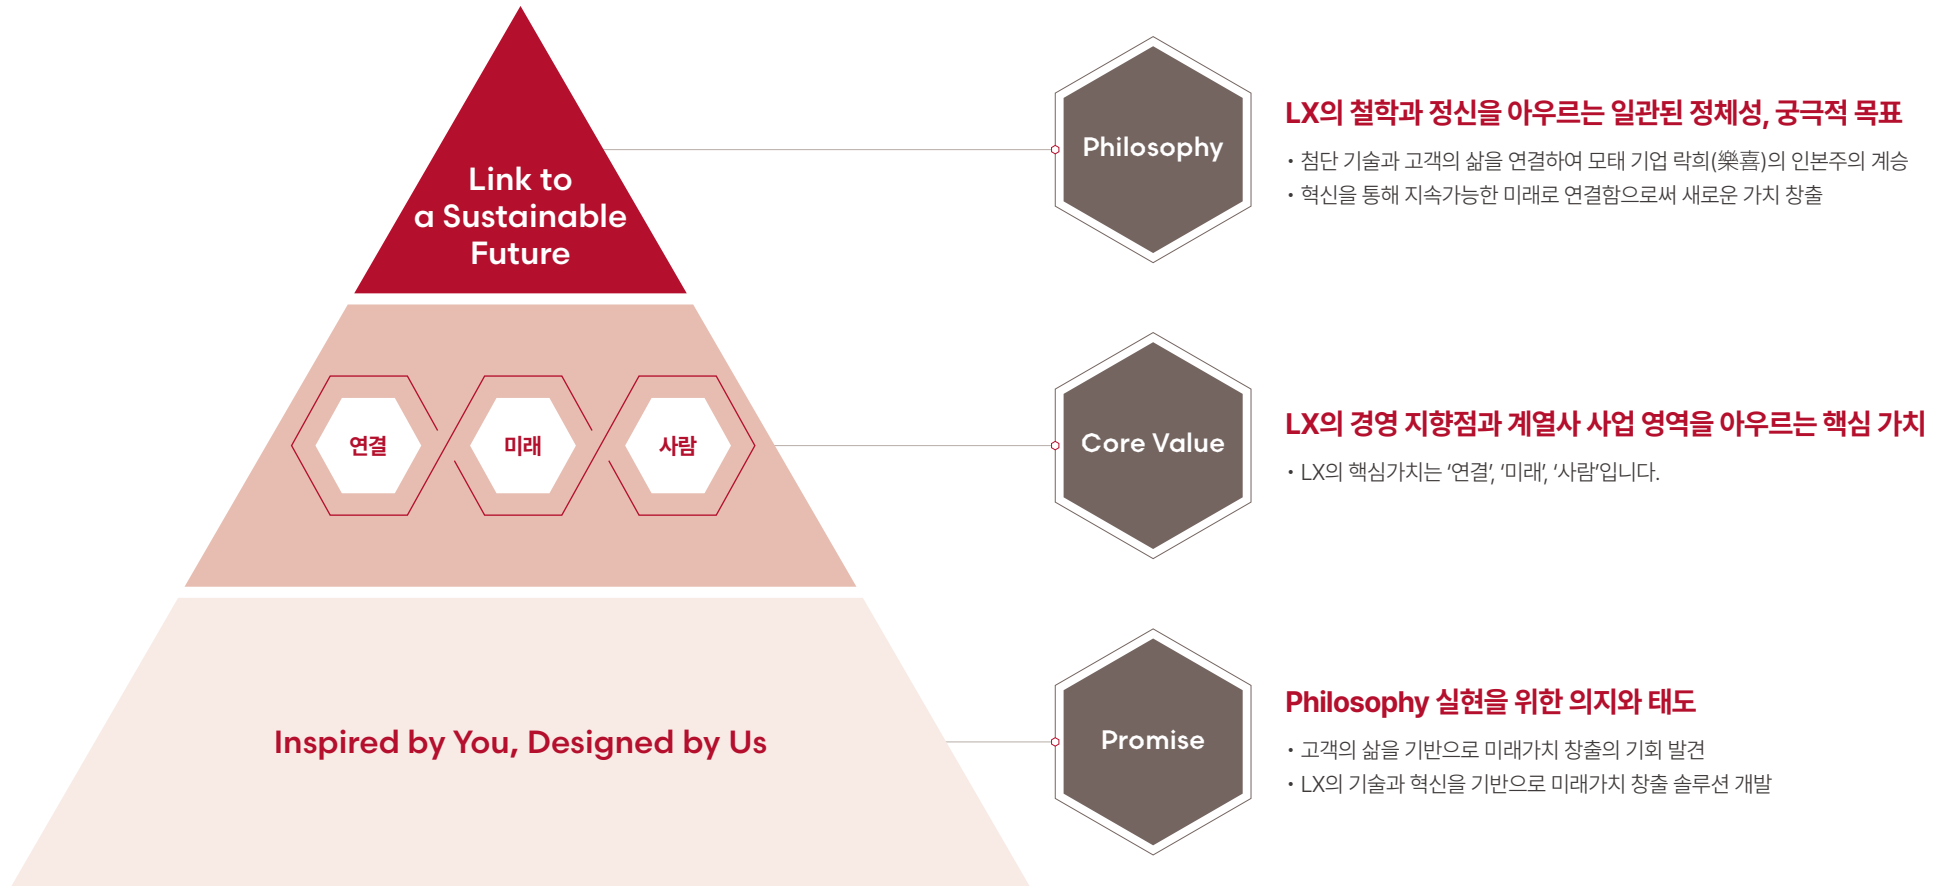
Link to a Sustainable Future

연결

미래

사람

Inspired by You, Designed by Us

Philosophy

LX의 철학과 정신을 아우르는 일관된 정체성, 궁극적 목표

• 첨단 기술과 고객의 삶을 연결하여 모태 기업 락희(樂喜)의 인본주의 계승
• 혁신을 통해 지속가능한 미래로 연결함으로써 새로운 가치 창출

Core Value

LX의 경영 지향점과 계열사 사업 영역을 아우르는 핵심 가치

• LX의 핵심가치는 '연결', '미래', '사람'입니다.

Promise

Philosophy 실현을 위한 의지와 태도

• 고객의 삶을 기반으로 미래가치 창출의 기회 발견
• LX의 기술과 혁신을 기반으로 미래가치 창출 솔루션 개발